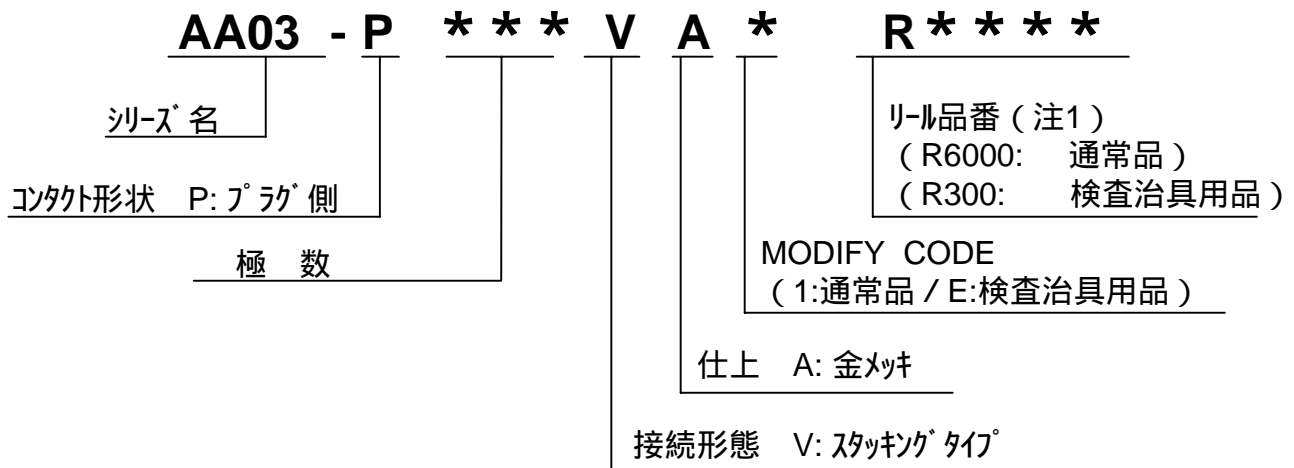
AA03 - P ＊＊＊ V A ＊ R＊＊＊＊

シリーズ名

コンタクト形状 P: プラグ側

極 数

リール品番（注1）
（R6000: 通常品）
（R300: 検査治具用品）

MODIFY CODE
（1:通常品 / E:検査治具用品）

仕上 A: 金メッキ

接続形態 V: スタッキングタイプ